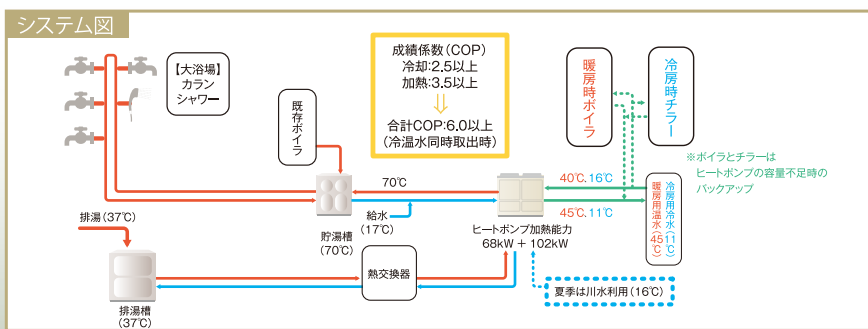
システム図

【大浴場】
カラン
シャワー

既存ボイラ

成績係数(COP)
冷却:2.5以上
加熱:3.5以上
⇩
合計COP:6.0以上
(冷温水同時取出時)

暖房時ボイラ

冷房時チラー

※ボイラとチラーは
ヒートポンプの容量不足時の
バックアップ

70℃

40℃, 16℃

45℃, 11℃

暖房用温水(45℃)

冷房用冷水(11℃)

給水
(17℃)

貯湯槽
(70℃)

ヒートポンプ加熱能力
68kW + 102kW

排湯(37℃)

熱交換器

夏季は川水利用(16℃)

排湯槽
(37℃)